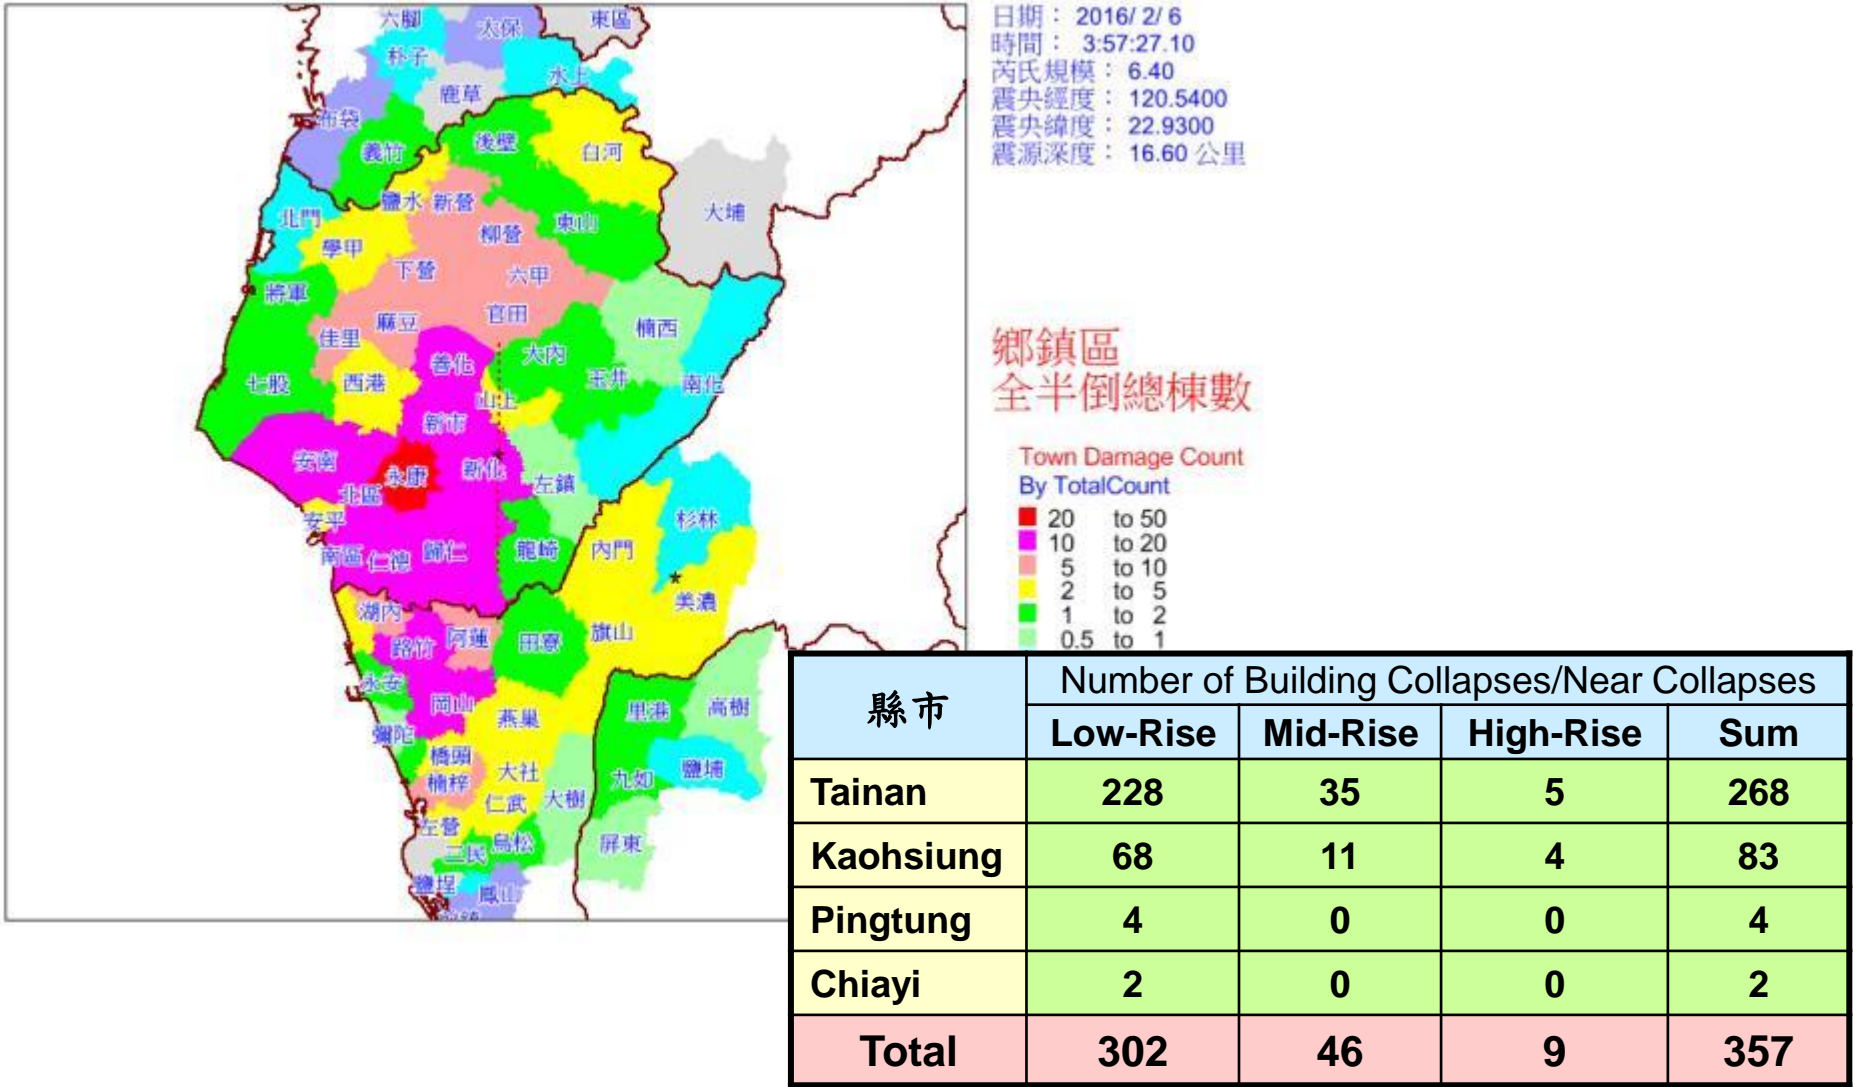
六腳 太保 東區
朴子
鹿草 水上
布袋
義竹 後壁 白河
鹽水 新營
北門 東山 大埔
學甲 柳營
下營 六甲
將軍
麻豆 官田
佳里 楠西
大內
善化
七股 西港 玉井 南化
山上
新市
安南 新化
永康 左鎮
北區
安平 杉林
南區 仁德 歸仁 龍崎 內門
湖內 美濃
路竹 阿蓮 田寮 旗山
永安
岡山 里港 高樹
彌陀 燕巢
橋頭
楠梓 大社 九如 鹽埔
仁武 大樹
左營
三民 鳥松 屏東
鹽埕 鳳山

日期： 2016/ 2/ 6
時間： 3:57:27.10
芮氏規模： 6.40
震央經度： 120.5400
震央緯度： 22.9300
震源深度： 16.60 公里

鄉鎮區
全半倒總棟數

Town Damage Count
By TotalCount
20 to 50
10 to 20
5 to 10
2 to 5
1 to 2
0.5 to 1

| 縣市 | Number of Building Collapses/Near Collapses | | | |
|---|---|---|---|---|
| | Low-Rise | Mid-Rise | High-Rise | Sum |
| Tainan | 228 | 35 | 5 | 268 |
| Kaohsiung | 68 | 11 | 4 | 83 |
| Pingtung | 4 | 0 | 0 | 4 |
| Chiayi | 2 | 0 | 0 | 2 |
| Total | 302 | 46 | 9 | 357 |